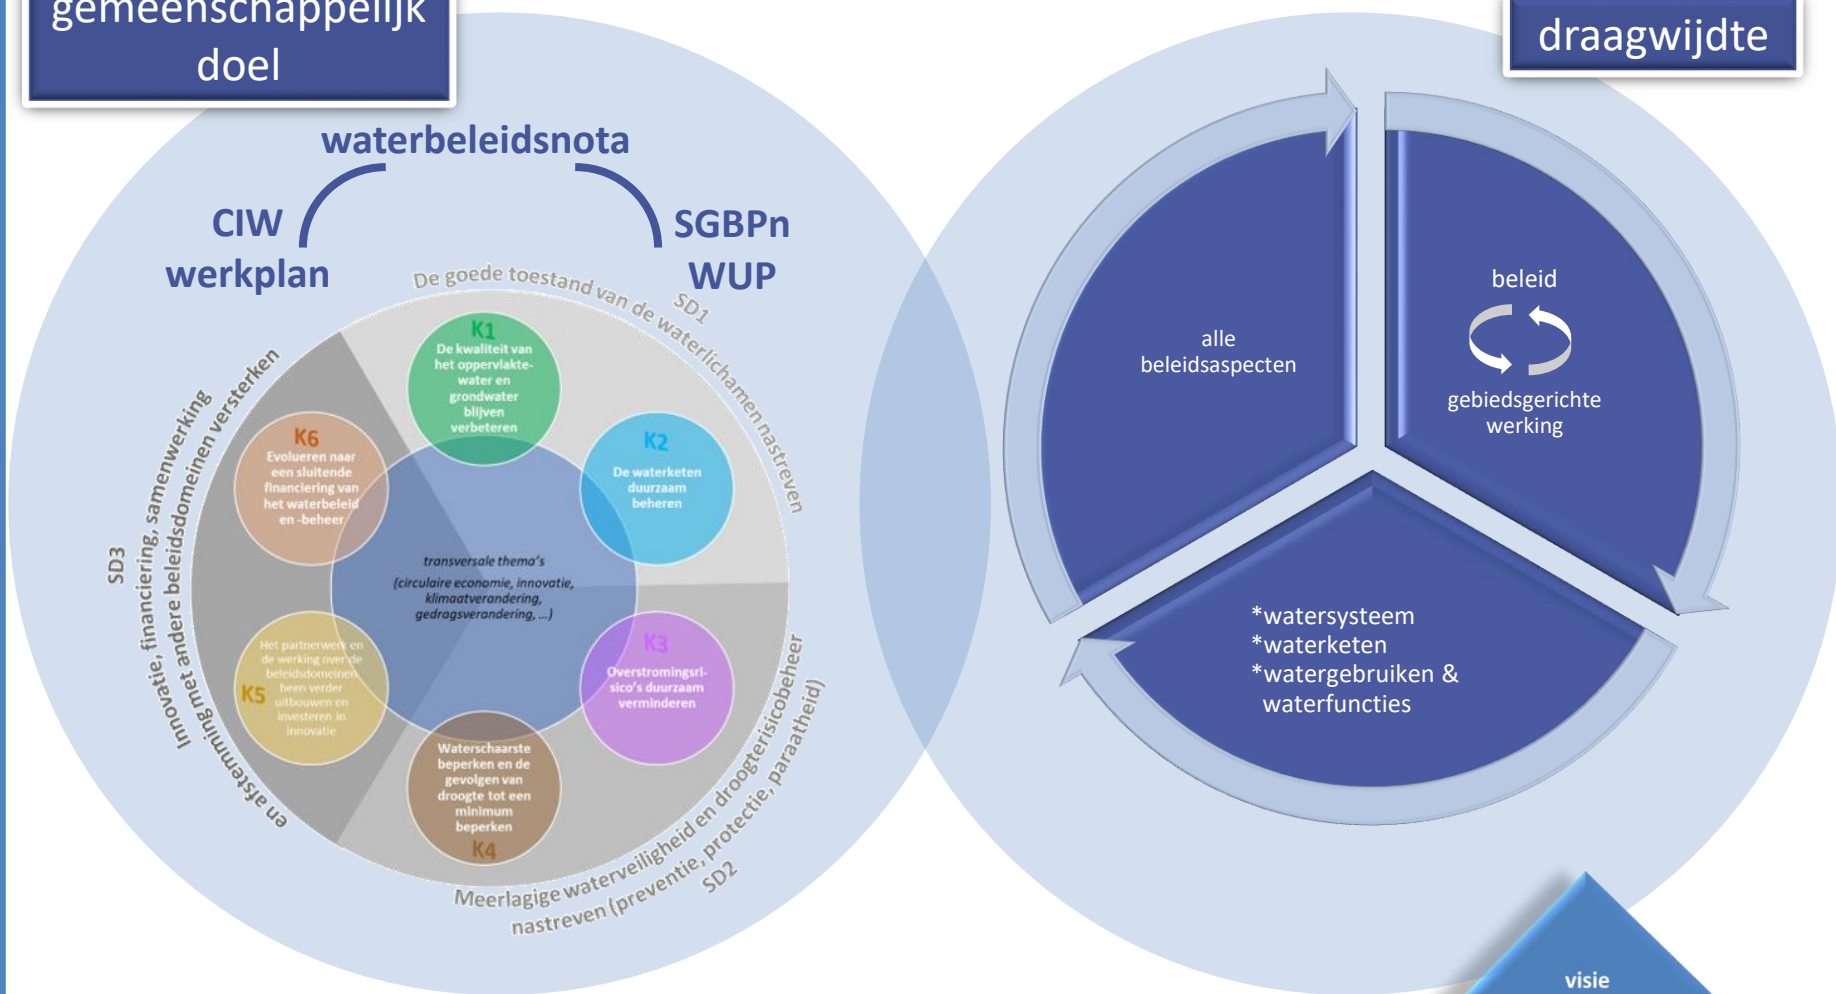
gemeenschappelijk doel

draagwijdte

waterbeleidsnota

CIW werkplan

SGBPn WUP

De goede toestand van de waterlichamen nastreven SD1

K1 De kwaliteit van het oppervlakte-water en grondwater blijven verbeteren

K2 De waterketen duurzaam beheren

K3 Overstromingsri-sico's duurzaam verminderen

K4 Waterschaarste beperken en de gevolgen van droogte tot een minimum beperken

K5 Het partnerwerk en de werking over de beleidsdomeinen heen verder uitbouwen en investeren in innovatie

K6 Evolueren naar een sluitende financiering van het waterbeleid en -beheer

transversale thema's (circulaire economie, innovatie, klimaatverandering, gedragsverandering, ...)

SD3 Innovatie, financiering, samenwerking en afstemming met andere beleidsdomeinen versterken

Meerlagige waterveiligheid en droogterisicobeheer nastreven (preventie, protectie, paraatheid) SD2

alle beleidsaspecten

beleid

gebiedsgerichte werking

*watersysteem
*waterketen
*watergebruiken & waterfuncties

visie